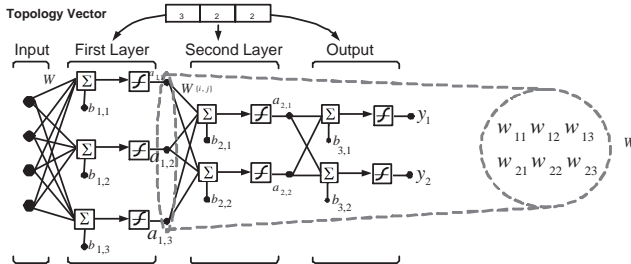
Topology Vector

3 2 2

Input First Layer Second Layer Output

$W$

$\Sigma$ $b_{1,1}$ $a_{1,1}$

$\Sigma$ $b_{1,2}$ $a_{1,2}$

$\Sigma$ $b_{1,3}$ $a_{1,3}$

$W_{(i,j)}$

$\Sigma$ $b_{2,1}$ $a_{2,1}$

$\Sigma$ $b_{2,2}$ $a_{2,2}$

$\Sigma$ $b_{3,1}$ $y_1$

$\Sigma$ $b_{3,2}$ $y_2$

$w_{11}\ w_{12}\ w_{13}$

$w_{21}\ w_{22}\ w_{23}$

$W$